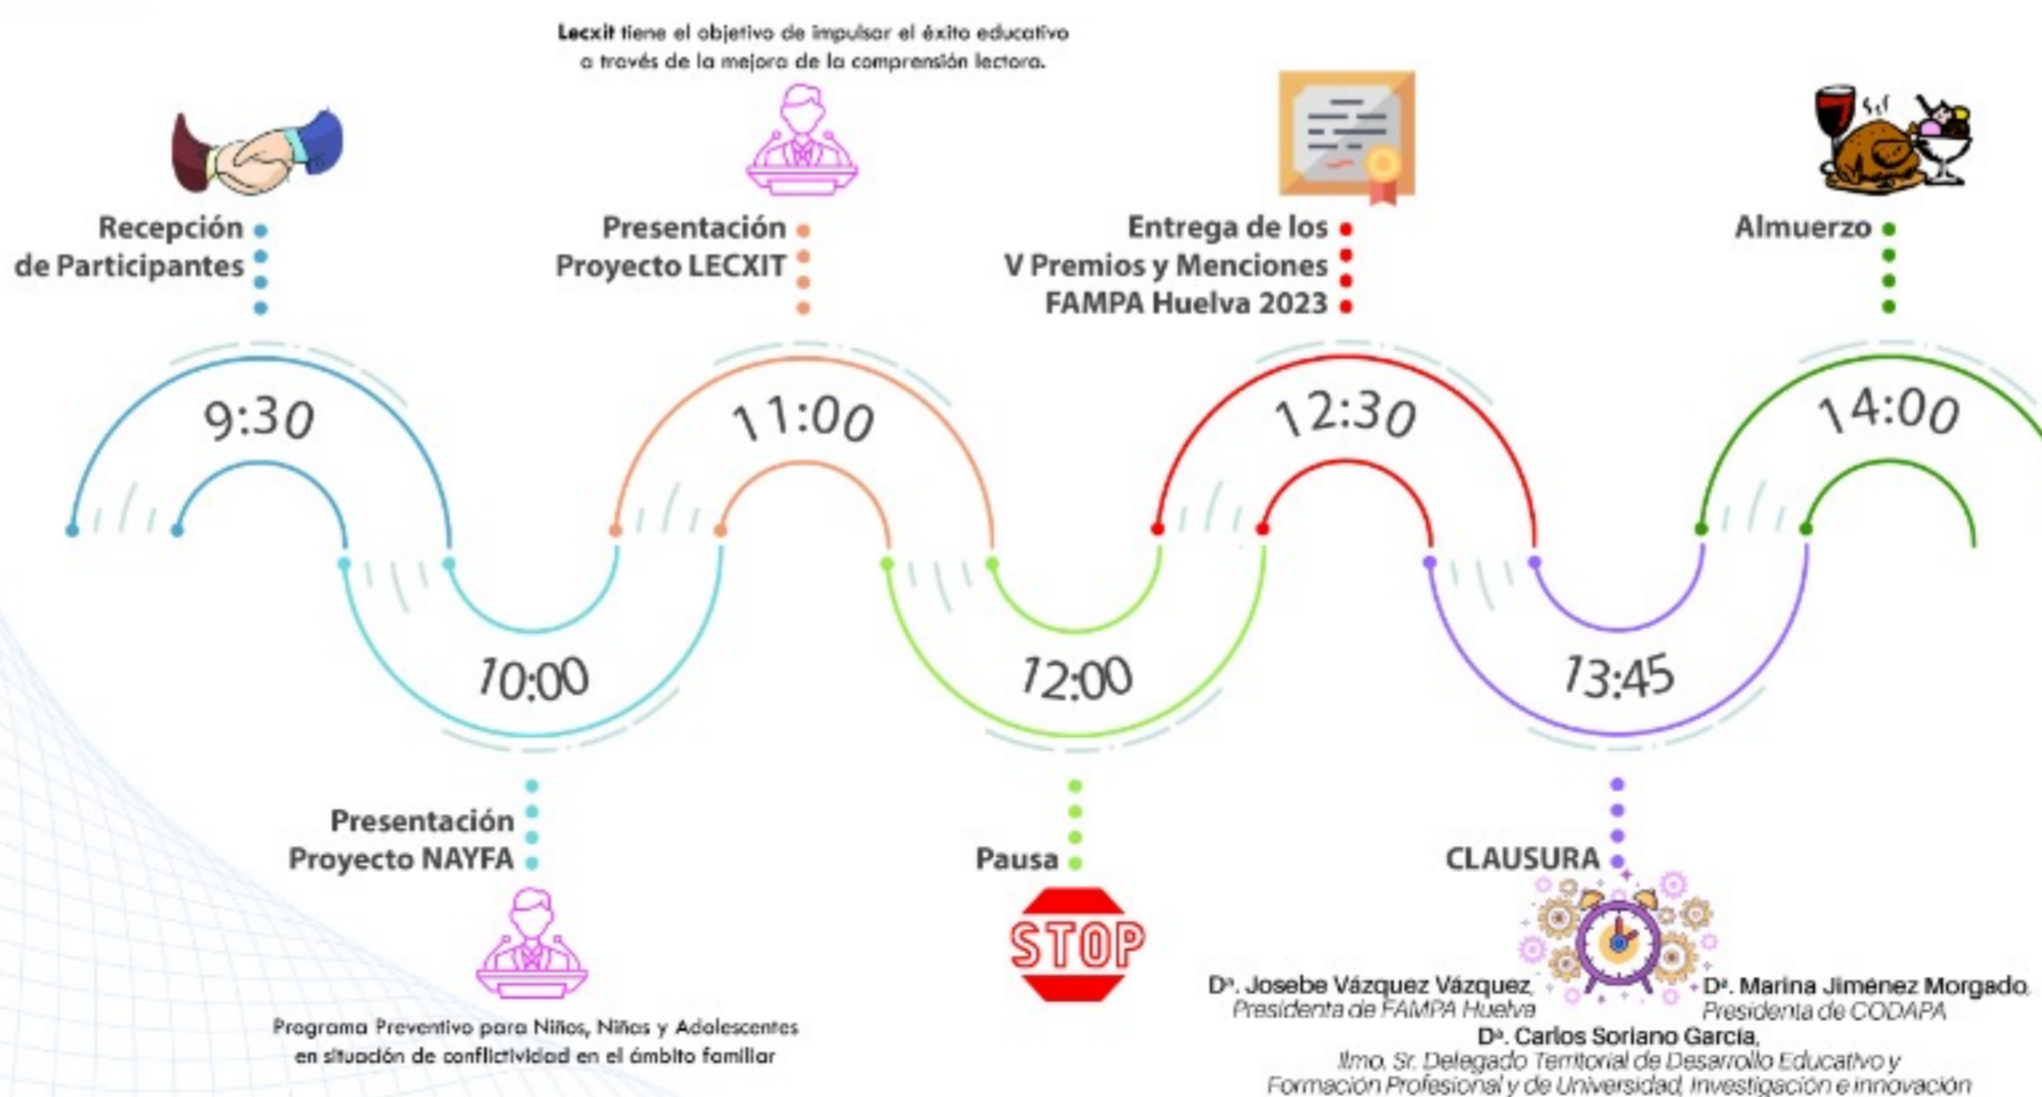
Lecxit tiene el objetivo de impulsar el éxito educativo a través de la mejora de la comprensión lectora.

Recepción de Participantes

9:30

Presentación Proyecto LECXIT

11:00

Entrega de los V Premios y Menciones FAMPA Huelva 2023

12:30

Almuerzo

14:00

10:00

Presentación Proyecto NAYFA

Programa Preventivo para Niños, Niñas y Adolescentes en situación de conflictividad en el ámbito familiar

12:00

Pausa

STOP

13:45

CLAUSURA

Dª. Josebe Vázquez Vázquez, Presidenta de FAMPA Huelva

Dª. Marina Jiménez Morgado, Presidenta de CODAPA

Dº. Carlos Soriano García, Ilmo. Sr. Delegado Territorial de Desarrollo Educativo y Formación Profesional y de Universidad, Investigación e innovación